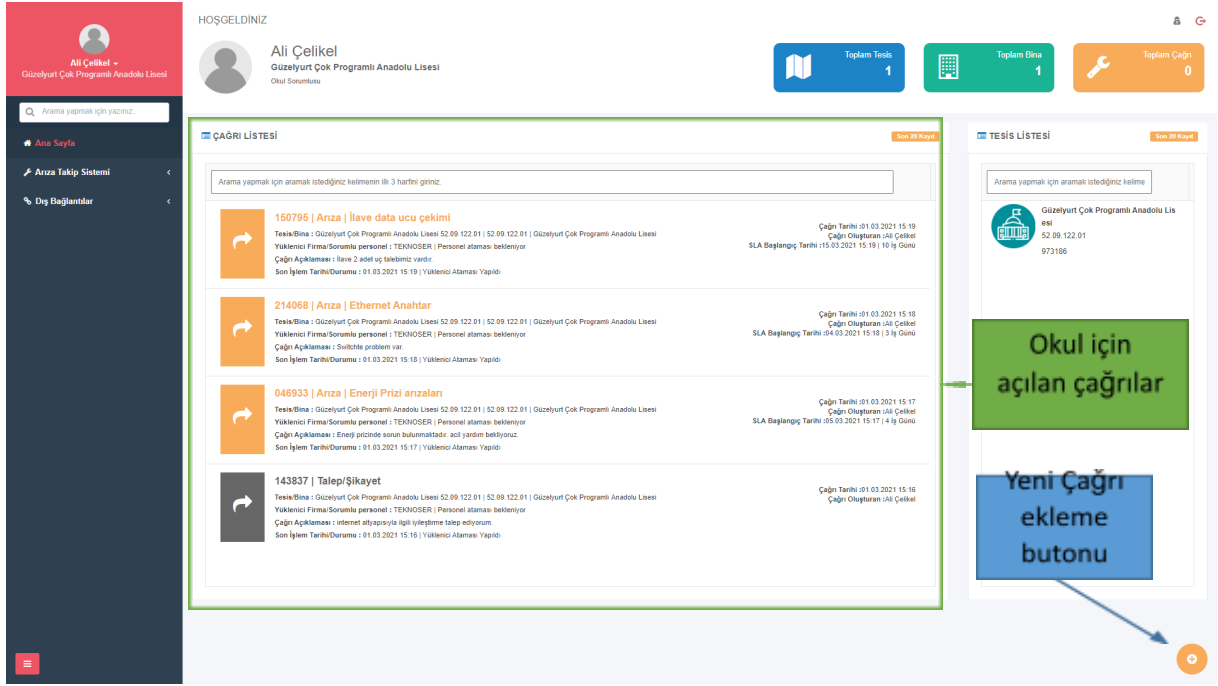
Ali Çelikel
Güzelyurt Çok Programlı Anadolu Lisesi

Arama yapmak için yazınız..

Ana Sayfa
Arıza Takip Sistemi
Dış Bağlantılar

HOŞGELDİNİZ

Ali Çelikel
Güzelyurt Çok Programlı Anadolu Lisesi
Okul Sorumlusu

Toplam Tesis 1
Toplam Bina 1
Toplam Çağrı 0

ÇAĞRI LİSTESİ
Son 20 Kayıt

Arama yapmak için aramak istediğiniz kelimenin ilk 3 harfini giriniz.

150795 | Arıza | İlave data ucu çekimi
Tesis/Bina : Güzelyurt Çok Programlı Anadolu Lisesi 52.09.122.01 | 52.09.122.01 | Güzelyurt Çok Programlı Anadolu Lisesi
Yüklenici Firma/Sorumlu personel : TEKNOSER | Personel ataması bekleniyor
Çağrı Açıklaması : İlave 2 adet uç talebimiz vardır.
Son İşlem Tarihi/Durumu : 01.03.2021 15:19 | Yüklenici Ataması Yapıldı
Çağrı Tarihi :01.03.2021 15:19
Çağrı Oluşturan :Ali Çelikel
SLA Başlangıç Tarihi :15.03.2021 15:19 | 10 İş Günü

214068 | Arıza | Ethernet Anahtar
Tesis/Bina : Güzelyurt Çok Programlı Anadolu Lisesi 52.09.122.01 | 52.09.122.01 | Güzelyurt Çok Programlı Anadolu Lisesi
Yüklenici Firma/Sorumlu personel : TEKNOSER | Personel ataması bekleniyor
Çağrı Açıklaması : Switchte problem var.
Son İşlem Tarihi/Durumu : 01.03.2021 15:18 | Yüklenici Ataması Yapıldı
Çağrı Tarihi :01.03.2021 15:18
Çağrı Oluşturan :Ali Çelikel
SLA Başlangıç Tarihi :04.03.2021 15:18 | 3 İş Günü

046933 | Arıza | Enerji Prizi arızaları
Tesis/Bina : Güzelyurt Çok Programlı Anadolu Lisesi 52.09.122.01 | 52.09.122.01 | Güzelyurt Çok Programlı Anadolu Lisesi
Yüklenici Firma/Sorumlu personel : TEKNOSER | Personel ataması bekleniyor
Çağrı Açıklaması : Enerji prizinde sorun bulunmaktadır. acil yardım bekliyoruz.
Son İşlem Tarihi/Durumu : 01.03.2021 15:17 | Yüklenici Ataması Yapıldı
Çağrı Tarihi :01.03.2021 15:17
Çağrı Oluşturan :Ali Çelikel
SLA Başlangıç Tarihi :05.03.2021 15:17 | 4 İş Günü

143837 | Talep/Şikayet
Tesis/Bina : Güzelyurt Çok Programlı Anadolu Lisesi 52.09.122.01 | 52.09.122.01 | Güzelyurt Çok Programlı Anadolu Lisesi
Yüklenici Firma/Sorumlu personel : TEKNOSER | Personel ataması bekleniyor
Çağrı Açıklaması : internet altyapısıyla ilgili iyileştirme talep ediyorum.
Son İşlem Tarihi/Durumu : 01.03.2021 15:16 | Yüklenici Ataması Yapıldı
Çağrı Tarihi :01.03.2021 15:16
Çağrı Oluşturan :Ali Çelikel

TESİS LİSTESİ
Son 20 Kayıt

Arama yapmak için aramak istediğiniz kelime

Güzelyurt Çok Programlı Anadolu Lisesi
52.09.122.01
973186

Okul için açılan çağrılar

Yeni Çağrı ekleme butonu